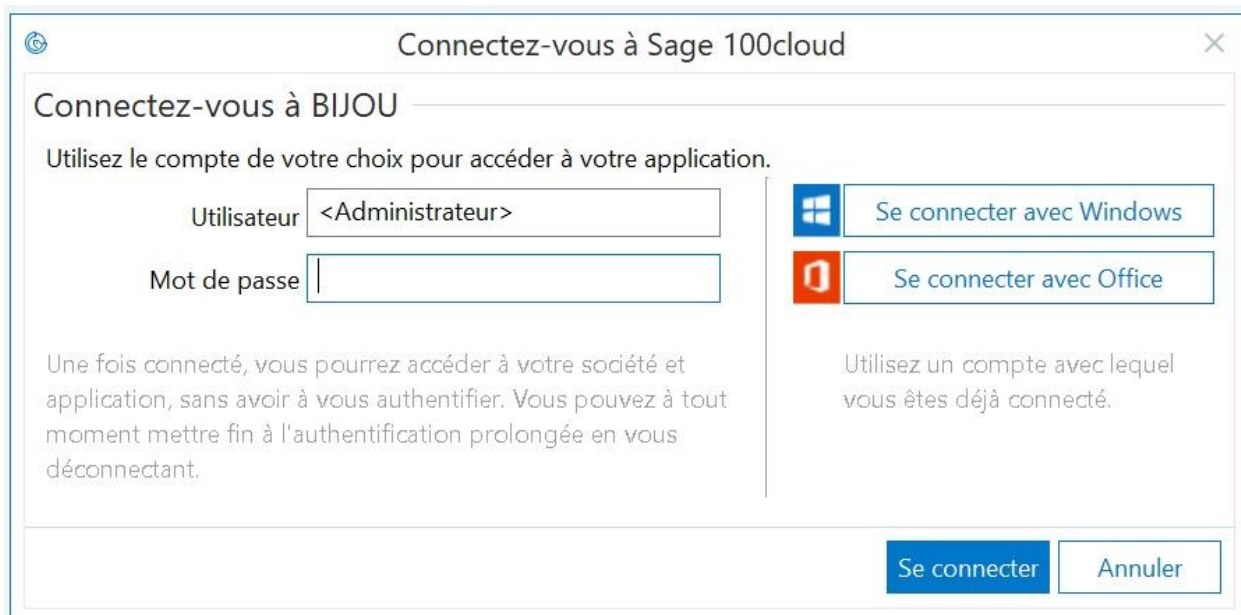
Connectez-vous à Sage 100cloud

Connectez-vous à BIJOU

Utilisez le compte de votre choix pour accéder à votre application.

Utilisateur <Administrateur>

Mot de passe

Se connecter avec Windows

Se connecter avec Office

Une fois connecté, vous pourrez accéder à votre société et application, sans avoir à vous authentifier. Vous pouvez à tout moment mettre fin à l'authentification prolongée en vous déconnectant.

Utilisez un compte avec lequel vous êtes déjà connecté.

Se connecter

Annuler